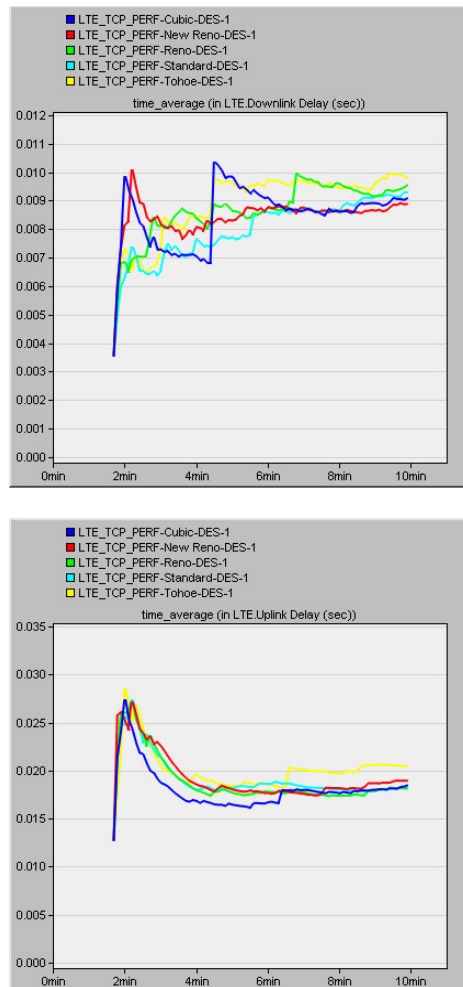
LTE_TCP_PERF-Cubic-DES-1
LTE_TCP_PERF-New Reno-DES-1
LTE_TCP_PERF-Reno-DES-1
LTE_TCP_PERF-Standard-DES-1
LTE_TCP_PERF-Tohoe-DES-1

time_average (in LTE.Downlink Delay (sec))

0.012
0.011
0.010
0.009
0.008
0.007
0.006
0.005
0.004
0.003
0.002
0.001
0.000

0min 2min 4min 6min 8min 10min

LTE_TCP_PERF-Cubic-DES-1
LTE_TCP_PERF-New Reno-DES-1
LTE_TCP_PERF-Reno-DES-1
LTE_TCP_PERF-Standard-DES-1
LTE_TCP_PERF-Tohoe-DES-1

time_average (in LTE.Uplink Delay (sec))

0.035
0.030
0.025
0.020
0.015
0.010
0.005
0.000

0min 2min 4min 6min 8min 10min